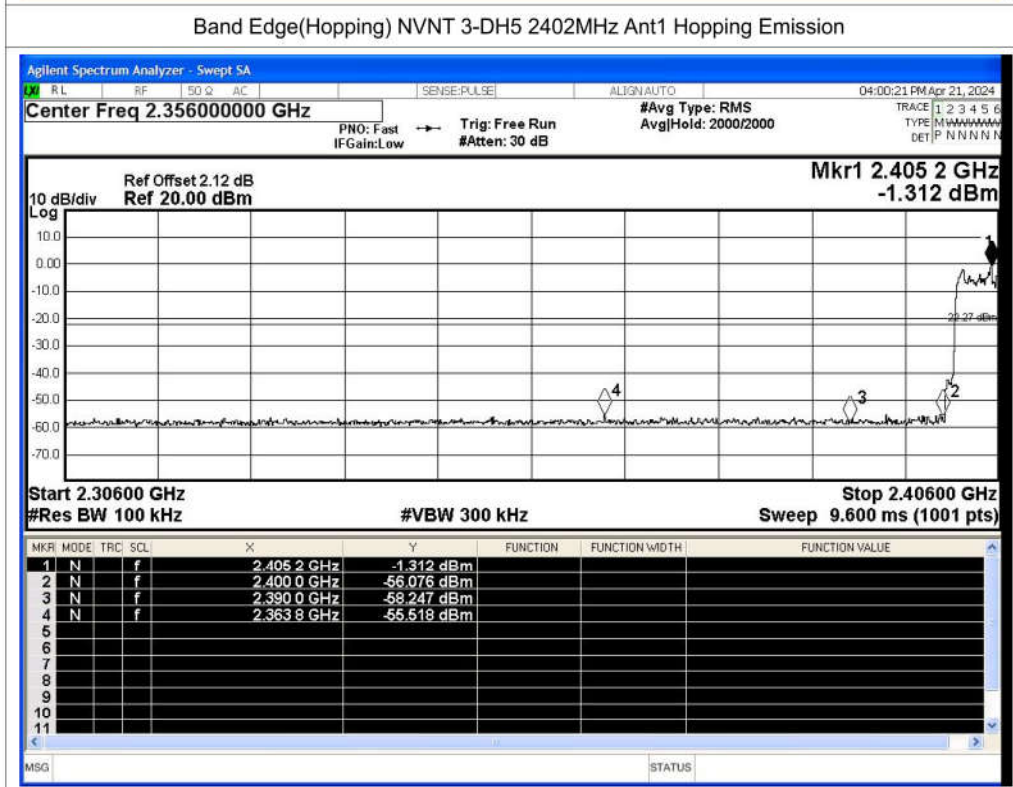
Band Edge(Hopping) NVNT 3-DH5 2402MHz Ant1 Hopping Emission

Agilent Spectrum Analyzer - Swept SA

RL RF 50 Ω AC SENSE:PULSE ALIGN AUTO 04:00:21 PM Apr 21, 2024

Center Freq 2.356000000 GHz

PNO: Fast IFGain:Low Trig: Free Run #Atten: 30 dB #Avg Type: RMS Avg|Hold: 2000/2000

TRACE 1 2 3 4 5 6
TYPE M WWWWW
DET P N N N N N

Ref Offset 2.12 dB
10 dB/div Ref 20.00 dBm
Log

Mkr1 2.405 2 GHz
-1.312 dBm

10.0
0.00
-10.0
-20.0
-30.0
-40.0
-50.0
-60.0
-70.0

-21.27 dBm

1 2 3 4

Start 2.30600 GHz
#Res BW 100 kHz
#VBW 300 kHz
Stop 2.40600 GHz
Sweep 9.600 ms (1001 pts)

| MKR | MODE | TRC | SCL | X | Y | FUNCTION | FUNCTION WIDTH | FUNCTION VALUE |
|---|---|---|---|---|---|---|---|---|
| 1 | N | | f | 2.405 2 GHz | -1.312 dBm | | | |
| 2 | N | | f | 2.400 0 GHz | -56.076 dBm | | | |
| 3 | N | | f | 2.390 0 GHz | -58.247 dBm | | | |
| 4 | N | | f | 2.363 8 GHz | -55.518 dBm | | | |
| 5 | | | | | | | | |
| 6 | | | | | | | | |
| 7 | | | | | | | | |
| 8 | | | | | | | | |
| 9 | | | | | | | | |
| 10 | | | | | | | | |
| 11 | | | | | | | | |

MSG STATUS